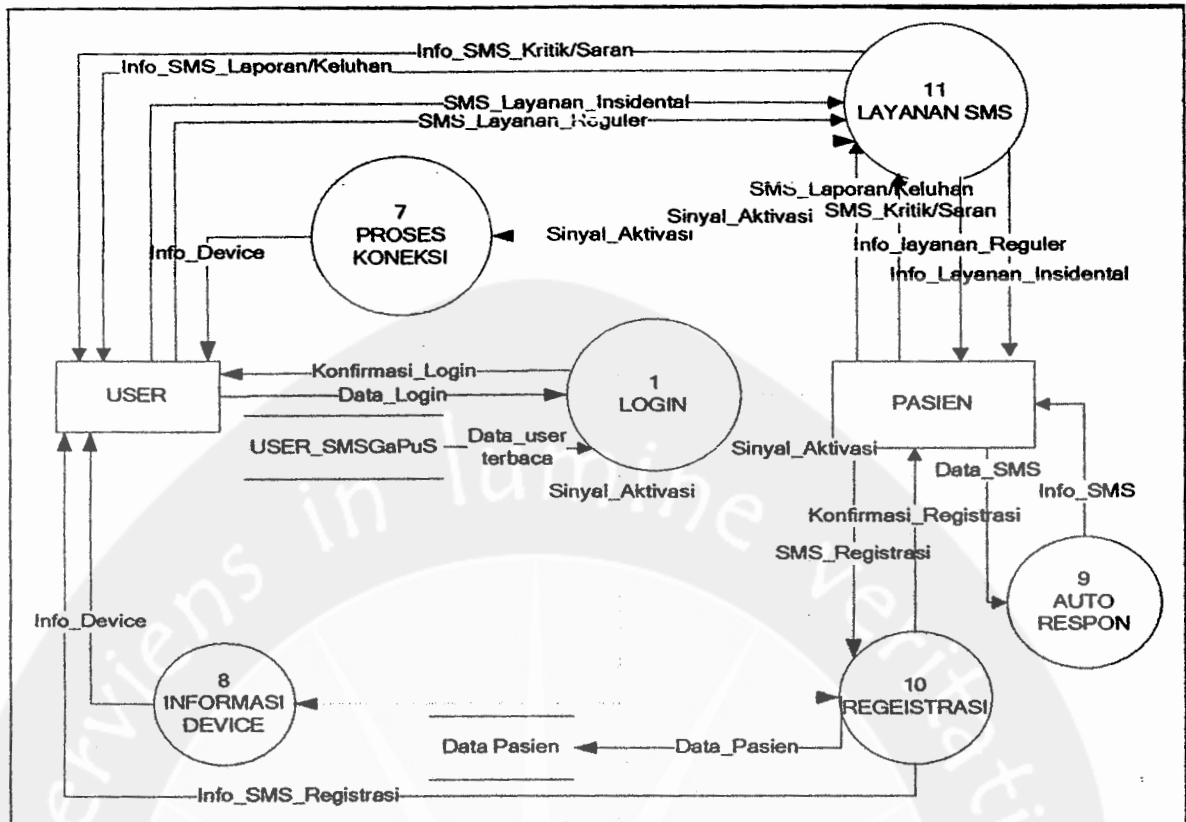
Info_SMS_Kritik/Saran

Info_SMS_Laporan/Keluhan

SMS_Layanan_Insidental

SMS_Layanan_Reguler

11
LAYANAN SMS

SMS_Laporan/Keluhan

SMS_Kritik/Saran

Sinyal_Aktivasi

Sinyal_Aktivasi

7
PROSES
KONEKSI

Info_Device

Info_layanan_Reguler

Info_Layanan_Insidental

USER

Konfirmasi_Login

Data_Login

1
LOGIN

PASIEN

USER_SMSGaPuS

Data_user terbaca

Sinyal_Aktivasi

Sinyal_Aktivasi

Data_SMS

Info_SMS

Konfirmasi_Registrasi

SMS_Registrasi

9
AUTO
RESPON

Info_Device

8
INFORMASI
DEVICE

10
REGEISTRASI

Data Pasien

Data_Pasien

Info_SMS_Registrasi